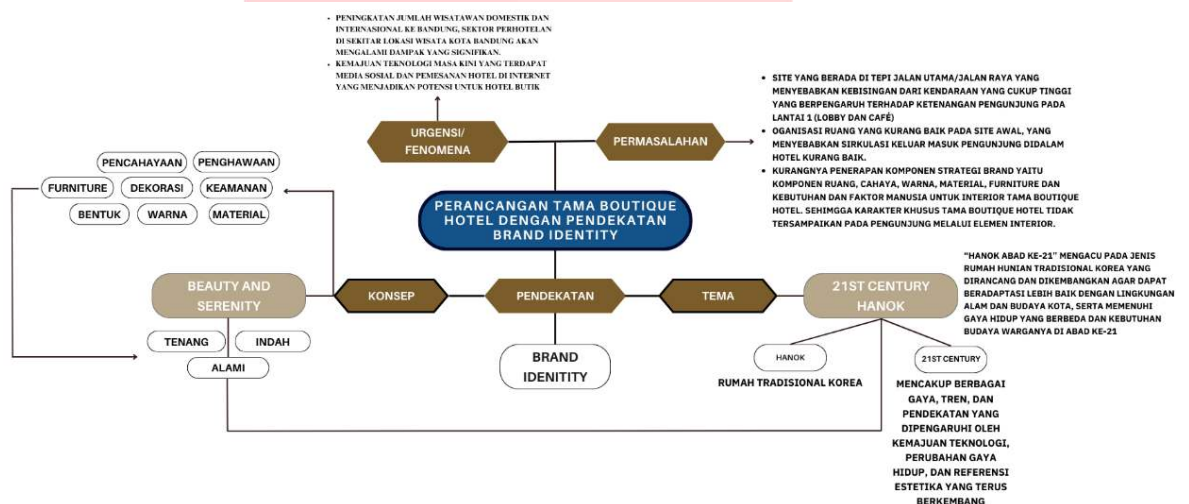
• PENINGKATAN JUMLAH WISATAWAN DOMESTIK DAN INTERNASIONAL KE BANDUNG, SEKTOR PERHOTELAN DI SEKITAR LOKASI WISATA KOTA BANDUNG AKAN MENGALAMI DAMPAK YANG SIGNIFIKAN.
• KEMAJUAN TEKNOLOGI MASA KINI YANG TERDAPAT MEDIA SOSIAL DAN PEMESANAN HOTEL DI INTERNET YANG MENJADIKAN POTENSI UNTUK HOTEL BUTIK

• SITE YANG BERADA DI TEPI JALAN UTAMA/JALAN RAYA YANG MENYEBABKAN KEBISINGAN DARI KENDARAAN YANG CUKUP TINGGI YANG BERPENGARUH TERHADAP KETENANGAN PENGUNJUNG PADA LANTAI 1 (LOBBY DAN CAFÉ)
• OGANISASI RUANG YANG KURANG BAIK PADA SITE AWAL, YANG MENYEBABKAN SIRKULASI KELUAR MASUK PENGUNJUNG DIDALAM HOTEL KURANG BAIK.
• KURANGNYA PENERAPAN KOMPONEN STRATEGI BRAND YAITU KOMPONEN RUANG, CAHAYA, WARNA, MATERIAL, FURNITURE DAN KEBUTUHAN DAN FAKTOR MANUSIA UNTUK INTERIOR TAMA BOUTIQUE HOTEL. SEHIMGGA KARAKTER KHUSUS TAMA BOUTIQUE HOTEL TIDAK TERSAMPAIKAN PADA PENGUNJUNG MELALUI ELEMEN INTERIOR.

URGENSI/ FENOMENA

PERMASALAHAN

PENCAHAYAAN
PENGHAWAAN
FURNITURE
DEKORASI
KEAMANAN
BENTUK
WARNA
MATERIAL

PERANCANGAN TAMA BOUTIQUE HOTEL DENGAN PENDEKATAN BRAND IDENTITY

"HANOK ABAD KE-21" MENGACU PADA JENIS RUMAH HUNIAN TRADISIONAL KOREA YANG DIRANCANG DAN DIKEMBANGKAN AGAR DAPAT BERADAPTASI LEBIH BAIK DENGAN LINGKUNGAN ALAM DAN BUDAYA KOTA, SERTA MEMENUHI GAYA HIDUP YANG BERBEDA DAN KEBUTUHAN BUDAYA WARGANYA DI ABAD KE-21

BEAUTY AND SERENITY
KONSEP
PENDEKATAN
TEMA
21ST CENTURY HANOK

TENANG
INDAH
ALAMI

BRAND IDENITITY

HANOK
21ST CENTURY

RUMAH TRADISIONAL KOREA

MENCAKUP BERBAGAI GAYA, TREN, DAN PENDEKATAN YANG DIPENGARUHI OLEH KEMAJUAN TEKNOLOGI, PERUBAHAN GAYA HIDUP, DAN REFERENSI ESTETIKA YANG TERUS BERKEMBANG